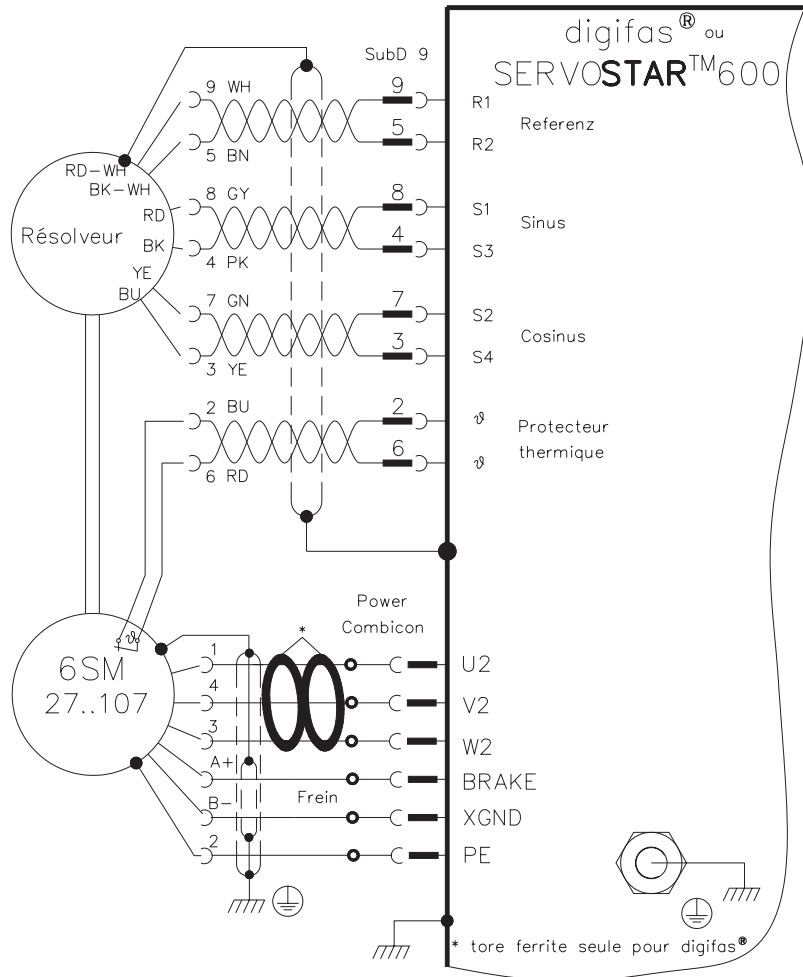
digifas® ou
SERVOSTAR™600

SubD 9

9 WH
5 BN
8 GY
4 PK
7 GN
3 YE
2 BU
6 RD

RD–WH
BK–WH
RD
BK
YE
BU
Résolveur

9
5
8
4
7
3
2
6

R1
R2
Referenz
S1
S3
Sinus
S2
S4
Cosinus
$\vartheta$
$\vartheta$
Protecteur thermique

6SM
27..107

Power
Combicon
*

1
4
3
A+
B–
2
Frein

U2
V2
W2
BRAKE
XGND
PE

* tore ferrite seule pour digifas®